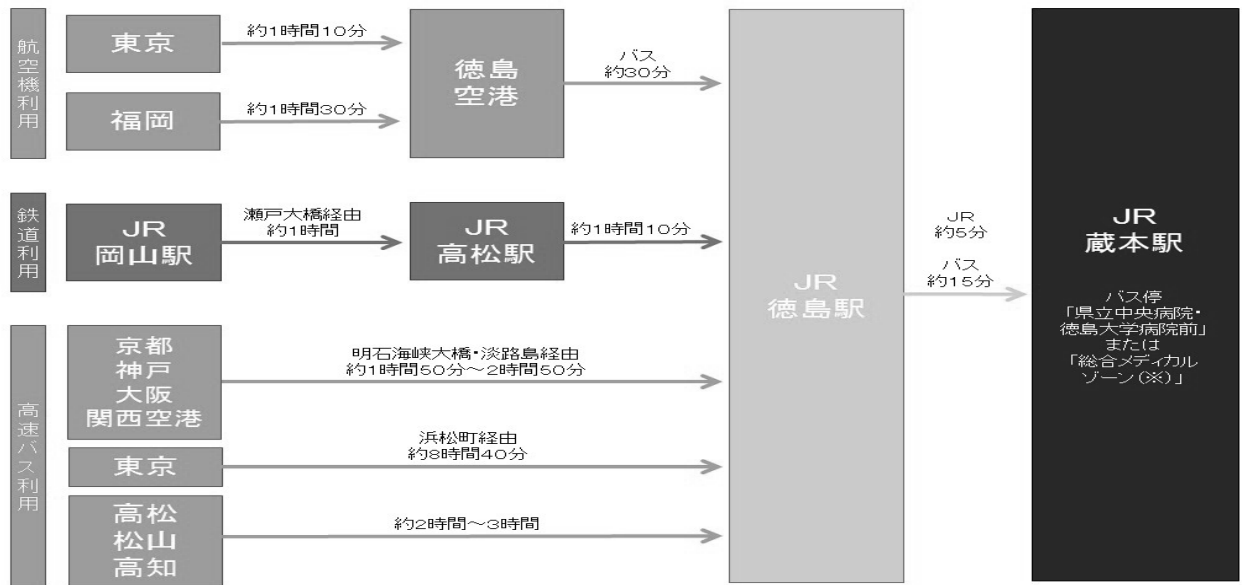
航空機利用

東京

約1時間10分

福岡

約1時間30分

徳島空港

バス
約30分

鉄道利用

JR
岡山駅

瀬戸大橋経由
約1時間

JR
高松駅

約1時間10分

高速バス利用

京都
神戸
大阪
関西空港

明石海峡大橋・淡路島経由
約1時間50分～2時間50分

東京

浜松町経由
約8時間40分

高松
松山
高知

約2時間～3時間

JR
徳島駅

JR
約5分

バス
約15分

JR
蔵本駅

バス停
「県立中央病院・徳島大学病院前」
または
「総合メディカルゾーン(※)」